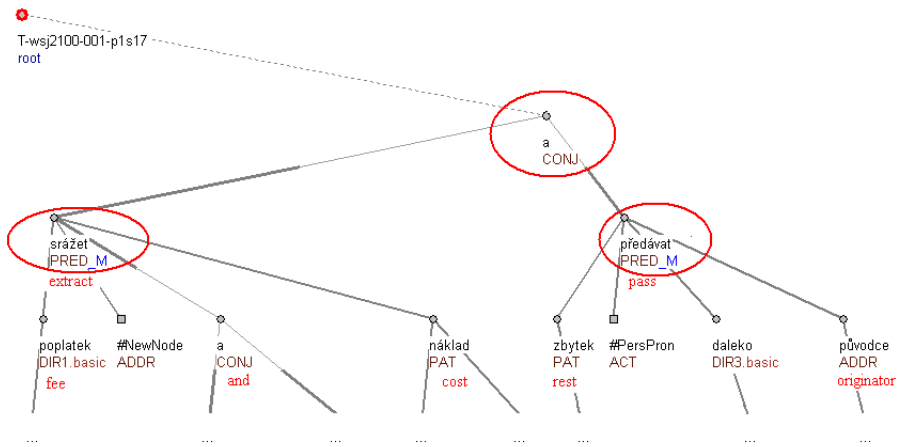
T-wsj2100-001-p1s17
root

a
CONJ

srážet
PRED_M
extract

předávat
PRED_M
pass

poplatek
DIR1.basic
fee

#NewNode
ADDR

a
CONJ
and

náklad
PAT
cost

zbytek
PAT
rest

#PersPron
ACT

daleko
DIR3.basic

původce
ADDR
originator

...
...
...
...
...
...
...
...